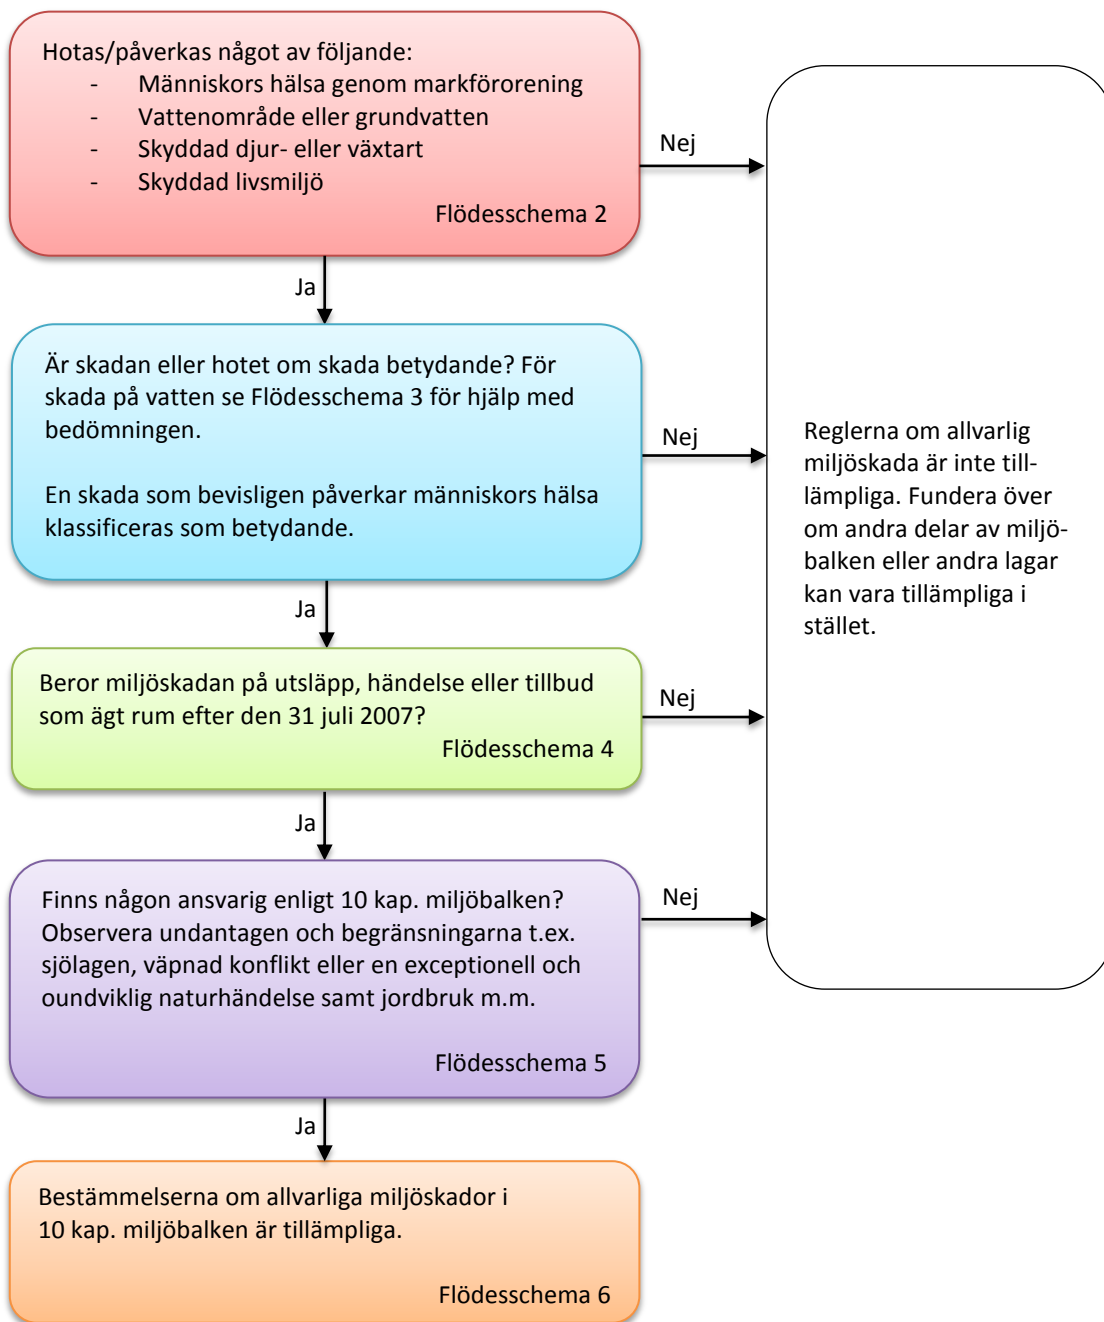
Hotas/påverkas något av följande:
- Människors hälsa genom markförorening
- Vattenområde eller grundvatten
- Skyddad djur- eller växtart
- Skyddad livsmiljö
Flödesschema 2

Nej

Ja

Är skadan eller hotet om skada betydande? För skada på vatten se Flödesschema 3 för hjälp med bedömningen.

En skada som bevisligen påverkar människors hälsa klassificeras som betydande.

Nej

Reglerna om allvarlig miljöskada är inte tillämpliga. Fundera över om andra delar av miljöbalken eller andra lagar kan vara tillämpliga i stället.

Ja

Beror miljöskadan på utsläpp, händelse eller tillbud som ägt rum efter den 31 juli 2007?
Flödesschema 4

Nej

Ja

Finns någon ansvarig enligt 10 kap. miljöbalken? Observera undantagen och begränsningarna t.ex. sjölagen, väpnad konflikt eller en exceptionell och oundviklig naturhändelse samt jordbruk m.m.

Flödesschema 5

Nej

Ja

Bestämmelserna om allvarliga miljöskador i 10 kap. miljöbalken är tillämpliga.

Flödesschema 6